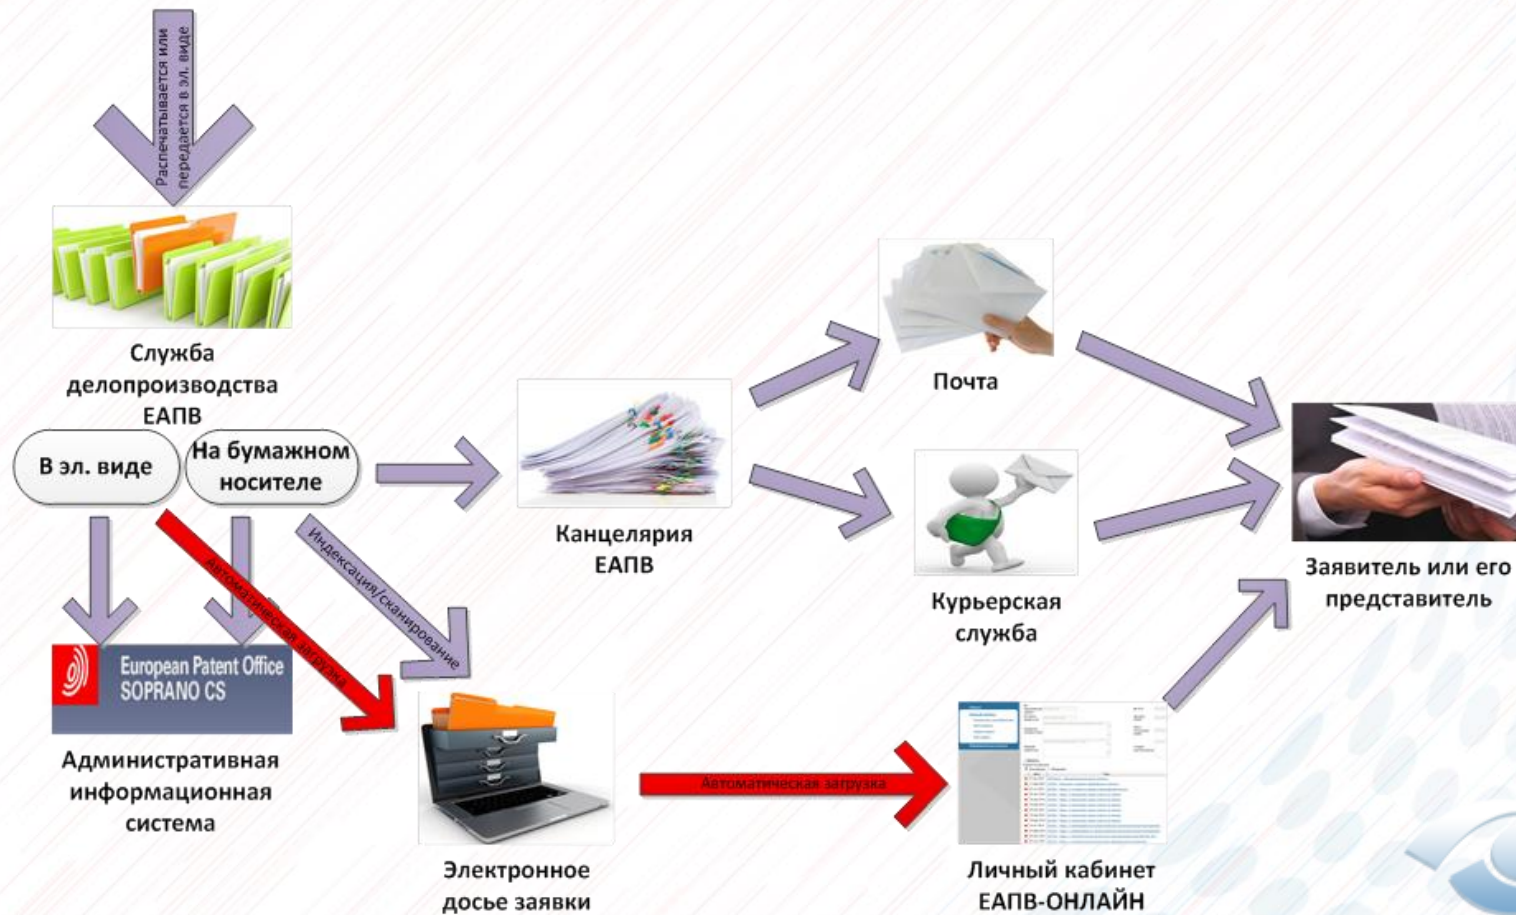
Распечатывается или передается в эл. виде

Служба делопроизводства ЕАПВ

В эл. виде

На бумажном носителе

Автоматическая загрузка

Индексация/сканирование

European Patent Office SOPRANO CS

Административная информационная система

Канцелярия ЕАПВ

Почта

Курьерская служба

Заявитель или его представитель

Электронное досье заявки

Автоматическая загрузка

Личный кабинет ЕАПВ-ОНЛАЙН